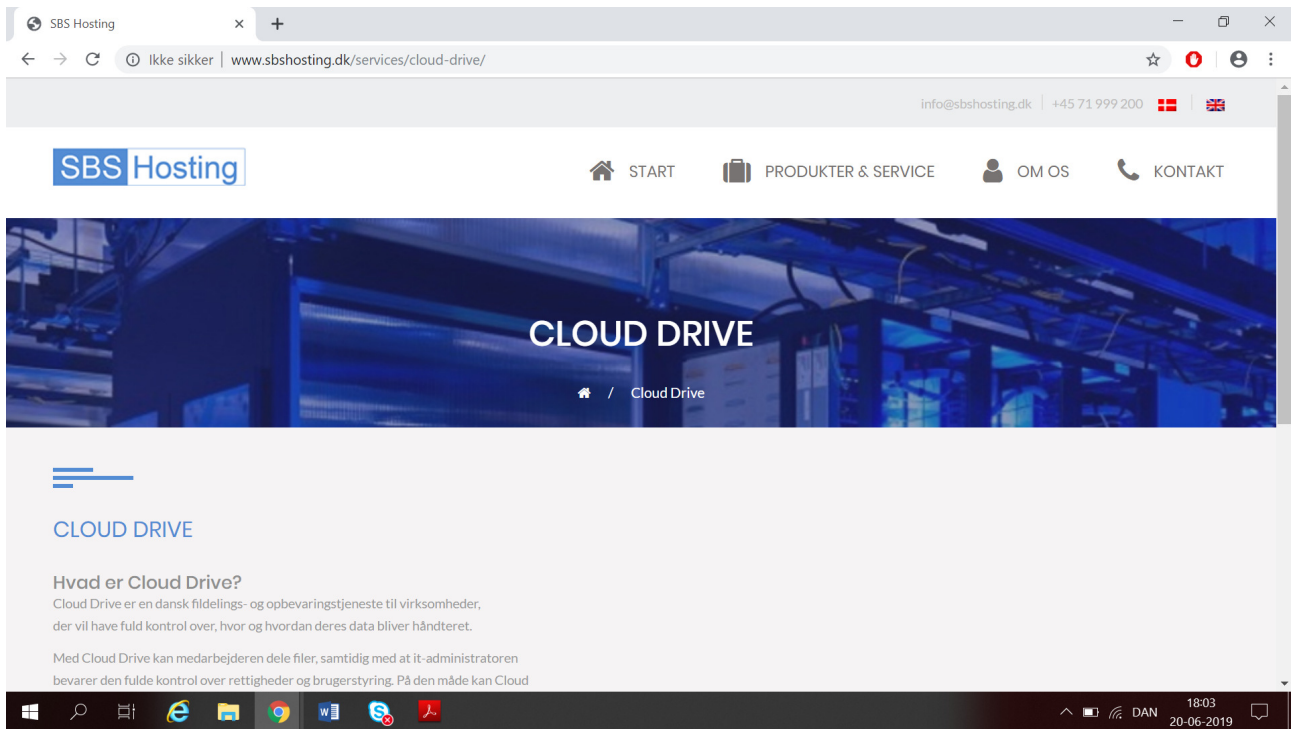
SBS Hosting ×

Ikke sikker | www.sbshosting.dk/services/cloud-drive/

info@sbshosting.dk | +45 71 999 200

SBS Hosting

START PRODUKTER & SERVICE OM OS KONTAKT

CLOUD DRIVE

/ Cloud Drive

CLOUD DRIVE

Hvad er Cloud Drive?
Cloud Drive er en dansk fildelings- og opbevaringstjeneste til virksomheder, der vil have fuld kontrol over, hvor og hvordan deres data bliver håndteret.

Med Cloud Drive kan medarbejderen dele filer, samtidig med at it-administratoren bevarer den fulde kontrol over rettigheder og brugerstyring. På den måde kan Cloud

DAN 18:03 20-06-2019